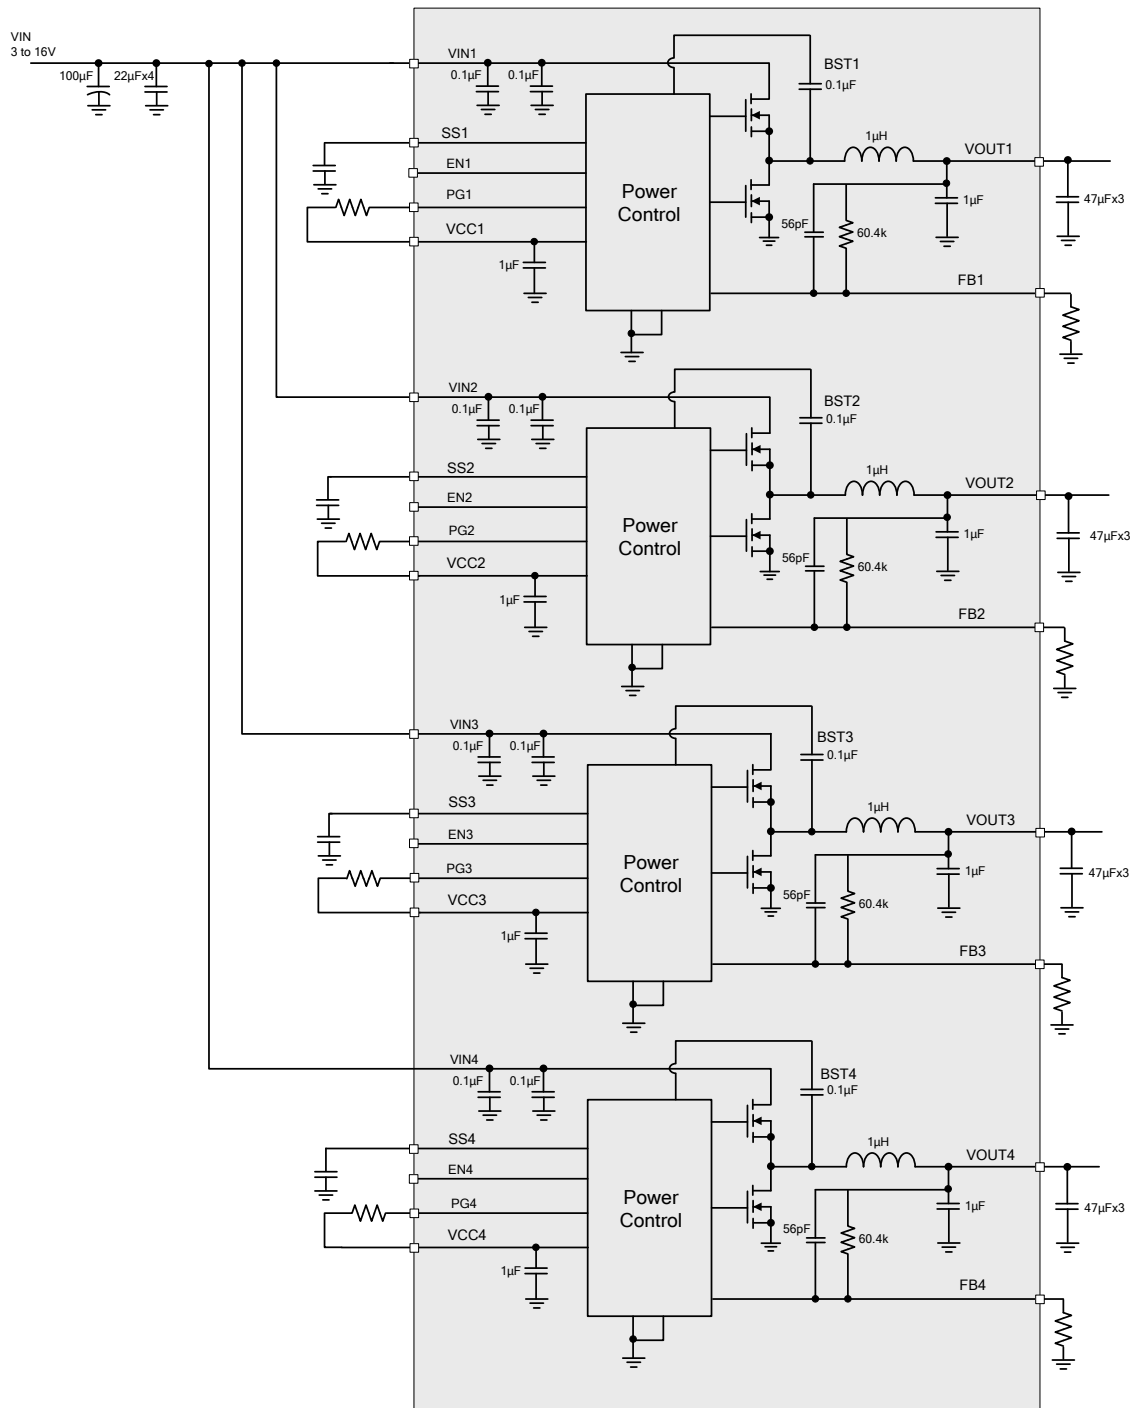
VIN
3 to 16V
100µF
22µFx4

VIN1
0.1µF
0.1µF
BST1
0.1µF
SS1
EN1
PG1
VCC1
1µF
Power Control
1µH
VOUT1
1µF
56pF
60.4k
47µFx3
FB1

VIN2
0.1µF
0.1µF
BST2
0.1µF
SS2
EN2
PG2
VCC2
1µF
Power Control
1µH
VOUT2
1µF
56pF
60.4k
47µFx3
FB2

VIN3
0.1µF
0.1µF
BST3
0.1µF
SS3
EN3
PG3
VCC3
1µF
Power Control
1µH
VOUT3
1µF
56pF
60.4k
47µFx3
FB3

VIN4
0.1µF
0.1µF
BST4
0.1µF
SS4
EN4
PG4
VCC4
1µF
Power Control
1µH
VOUT4
1µF
56pF
60.4k
47µFx3
FB4